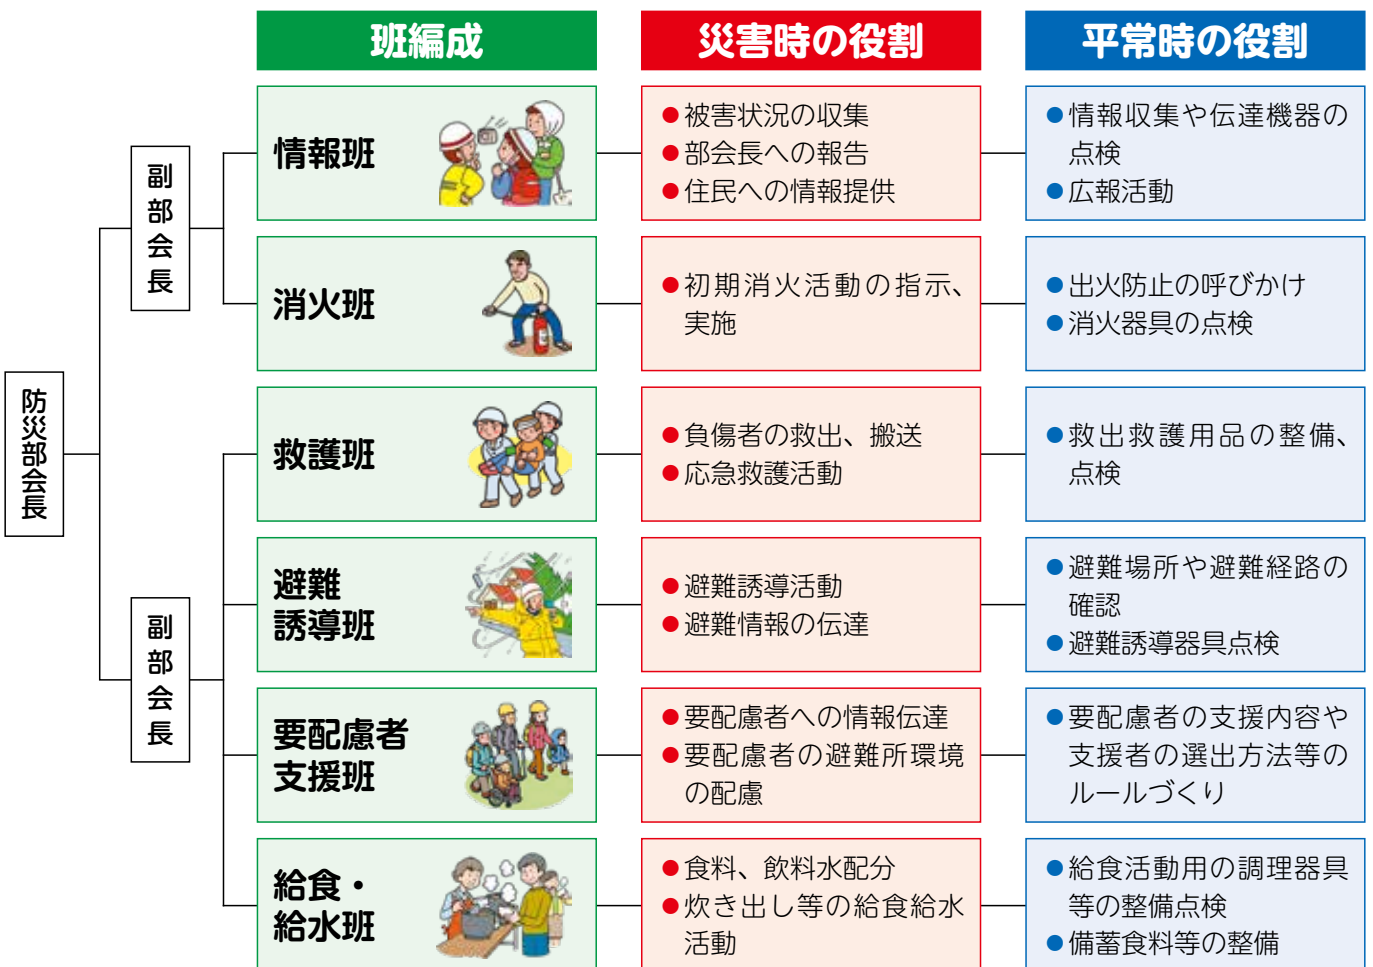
防災部会長

副部会長

副部会長

| 班編成 | 災害時の役割 | 平常時の役割 |
|---|---|---|
| 情報班 | ●被害状況の収集 ●部会長への報告 ●住民への情報提供 | ●情報収集や伝達機器の点検 ●広報活動 |
| 消火班 | ●初期消火活動の指示、実施 | ●出火防止の呼びかけ ●消火器具の点検 |
| 救護班 | ●負傷者の救出、搬送 ●応急救護活動 | ●救出救護用品の整備、点検 |
| 避難誘導班 | ●避難誘導活動 ●避難情報の伝達 | ●避難場所や避難経路の確認 ●避難誘導器具点検 |
| 要配慮者支援班 | ●要配慮者への情報伝達 ●要配慮者の避難所環境の配慮 | ●要配慮者の支援内容や支援者の選出方法等のルールづくり |
| 給食・給水班 | ●食料、飲料水配分 ●炊き出し等の給食給水活動 | ●給食活動用の調理器具等の整備点検 ●備蓄食料等の整備 |